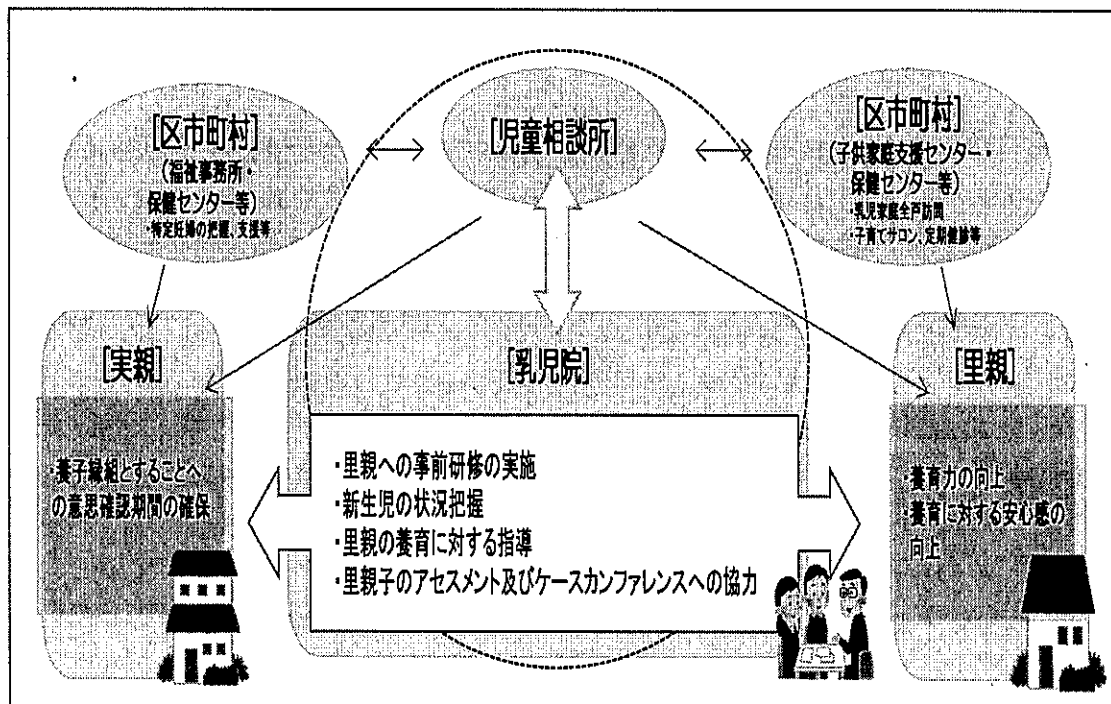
[区市町村]
(福祉事務所・保健センター等)
・特定妊婦の把握、支援等

[児童相談所]

[区市町村]
(子供家庭支援センター・保健センター等)
・乳児家庭全戸訪問
・子育てサロン、定期健診等

[実親]
・養子縁組とすることへの意思確認期間の確保

[乳児院]
・里親への事前研修の実施
・新生児の状況把握
・里親の養育に対する指導
・里親子のアセスメント及びケースカンファレンスへの協力

[里親]
・養育力の向上
・養育に対する安心感の向上